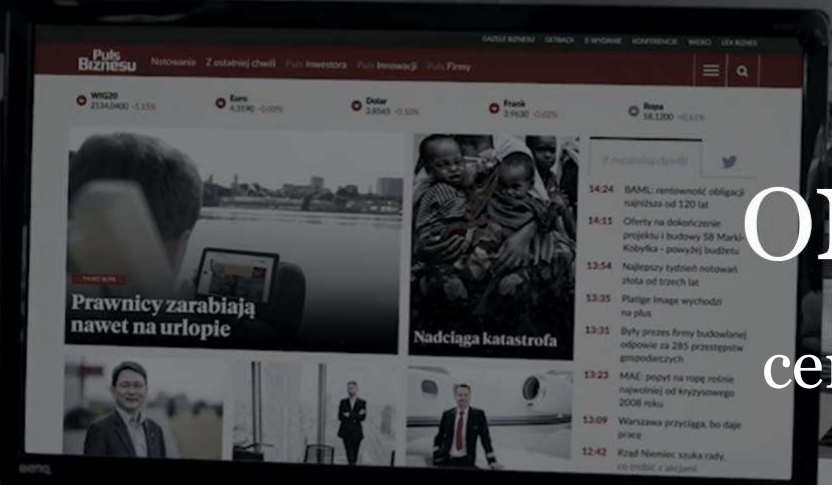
GAZETA BIZNESU GETBACK Z RYNKU KONFERENCJE WIDEO LEX BIZNES

Puls Biznesu Notowania Z ostatniej chwili Puls Inwestora Puls Innowacji Puls Firmy

WIG20 2134,0400 -1,15%
Euro 4,3190 -0,05%
Dolar 3,8545 -0,10%
Frank 3,9630 -0,02%
Ropa 58,1200 +0,61%

Z ostatniej chwili

14:24 BAML: rentowność obligacji najniższa od 120 lat
14:11 Oferty na dokończenie projektu i budowy S8 Markinki-Kobyłka – powyżej budżetu
13:54 Najlepszy tydzień notowań złota od trzech lat
13:35 Platige Image wychodzi na plus
13:31 Były prezes firmy budowlanej odpowie za 285 przestępstw gospodarczych
13:23 MAE: popyt na ropę rośnie najwolniej od kryzysowego 2008 roku
13:09 Warszawa przyciąga, bo daje pracę
12:42 Rząd Niemiec szuka rady, co zrobić z akcjami

PRAWO W PB
Prawnicy zarabiają nawet na urlopie

Nadciąga katastrofa

benq

O

ce